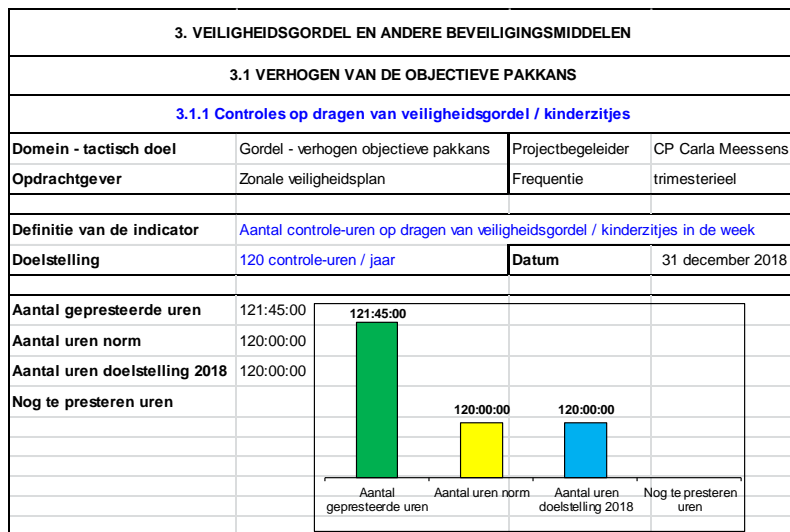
3. VEILIGHEIDSGORDEL EN ANDERE BEVEILIGINGSMIDDELEN

3.1 VERHOGEN VAN DE OBJECTIEVE PAKKANS

3.1.1 Controles op dragen van veiligheidsgordel / kinderzitjes

| Domein - tactisch doel | Gordel - verhogen objectieve pakkans | Projectbegeleider | CP Carla Meessens |
|---|---|---|---|
| Opdrachtgever | Zonale veiligheidsplan | Frequentie | trimesterieel |

| Definitie van de indicator | Aantal controle-uren op dragen van veiligheidsgordel / kinderzitjes in de week | | |
|---|---|---|---|
| Doelstelling | 120 controle-uren / jaar | Datum | 31 december 2018 |

| Aantal gepresteerde uren | 121:45:00 |
|---|---|
| Aantal uren norm | 120:00:00 |
| Aantal uren doelstelling 2018 | 120:00:00 |
| Nog te presteren uren | |

121:45:00
120:00:00
120:00:00

Aantal gepresteerde uren
Aantal uren norm
Aantal uren doelstelling 2018
Nog te presteren uren